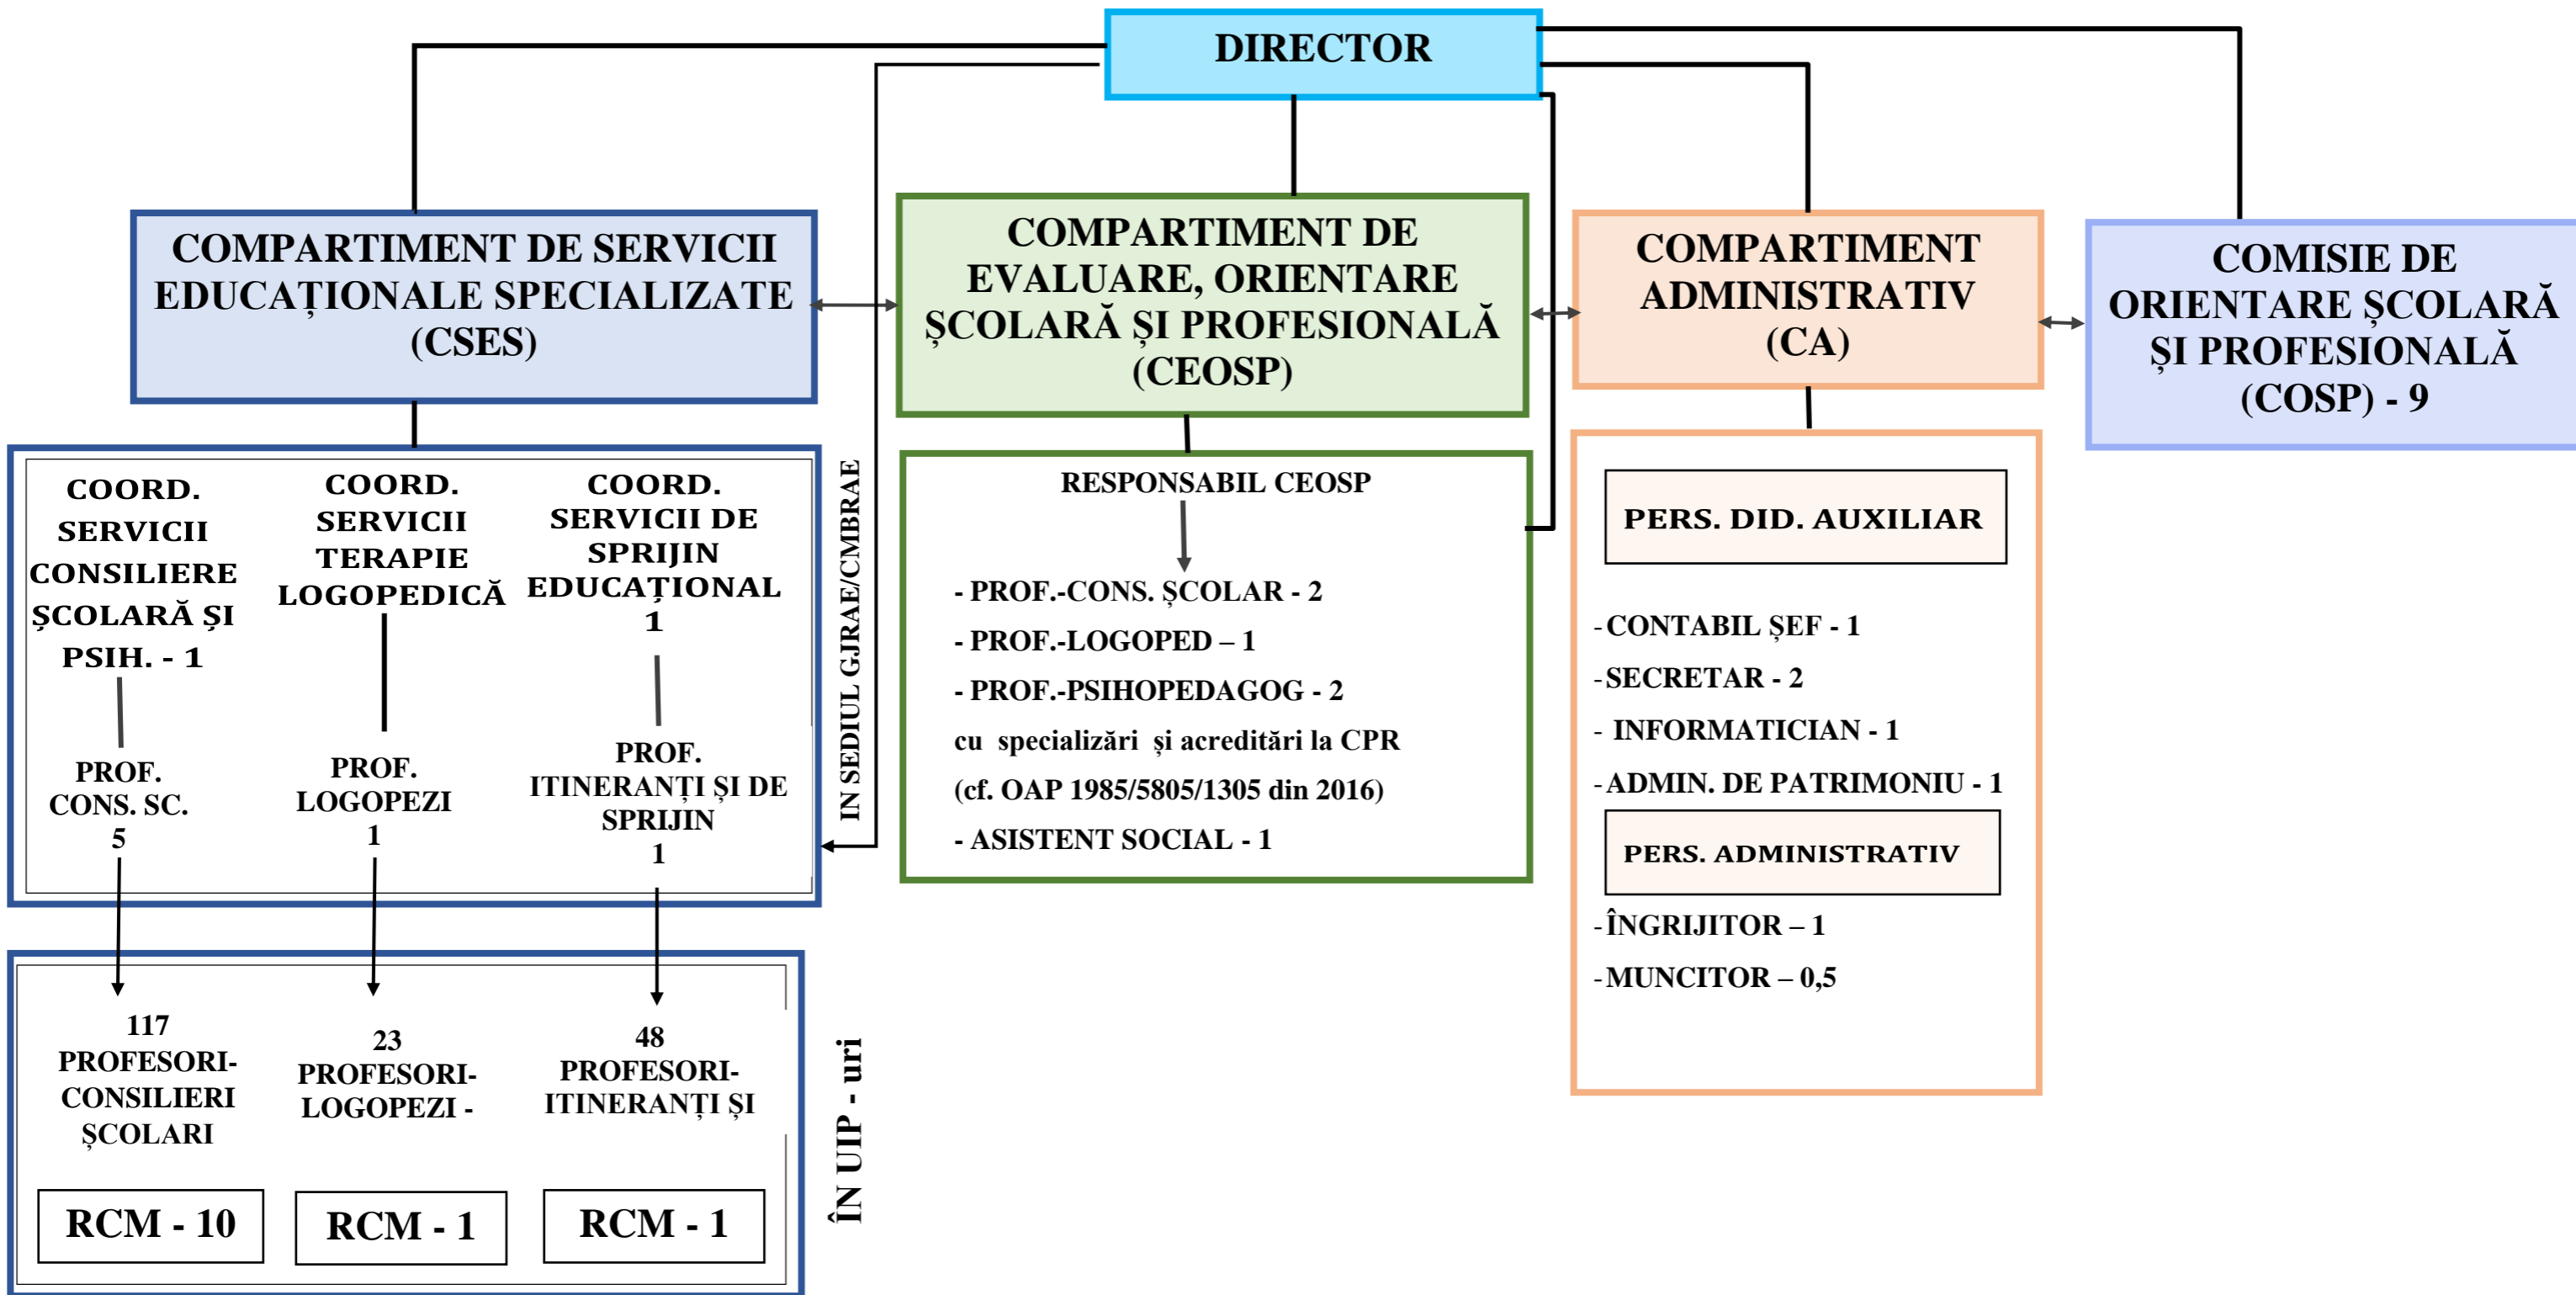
DIRECTOR

COMPARTIMENT DE SERVICII EDUCAȚIONALE SPECIALIZATE (CSES)

COMPARTIMENT DE EVALUARE, ORIENTARE ȘCOLARĂ ȘI PROFESIONALĂ (CEOSP)

COMPARTIMENT ADMINISTRATIV (CA)

COMISIE DE ORIENTARE ȘCOLARĂ ȘI PROFESIONALĂ (COSP) - 9

COORD. SERVICII CONSILIERE ȘCOLARĂ ȘI PSIH. - 1

PROF. CONS. SC. 5

COORD. SERVICII TERAPIE LOGOPEDICĂ

PROF. LOGOPEZI 1

COORD. SERVICII DE SPRIJIN EDUCAȚIONAL 1

PROF. ITINERANȚI ȘI DE SPRIJIN 1

IN SEDIUL GJRAE/CMBRAE

117 PROFESORI-CONSILIERI ȘCOLARI

RCM - 10

23 PROFESORI-LOGOPEZI -

RCM - 1

48 PROFESORI-ITINERANȚI ȘI

RCM - 1

ÎN UIP - uri

RESPONSABIL CEOSP

- PROF.-CONS. ȘCOLAR - 2
- PROF.-LOGOPED – 1
- PROF.-PSIHOPEDAGOG - 2
cu specializări și acreditări la CPR (cf. OAP 1985/5805/1305 din 2016)
- ASISTENT SOCIAL - 1

PERS. DID. AUXILIAR

-CONTABIL ȘEF - 1
-SECRETAR - 2
- INFORMATICIAN - 1
-ADMIN. DE PATRIMONIU - 1

PERS. ADMINISTRATIV

-ÎNGRIJITOR – 1
-MUNCITOR – 0,5